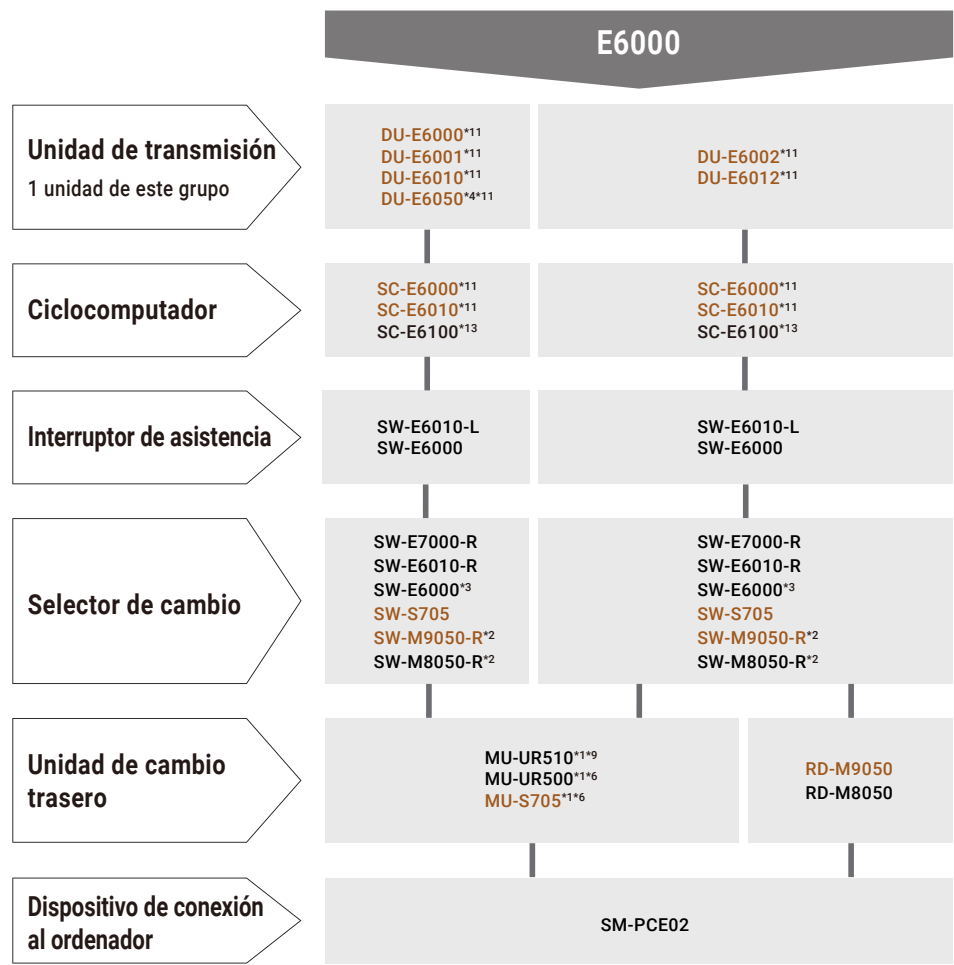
E6000

Unidad de transmisión
1 unidad de este grupo

DU-E6000$^{*11}$
DU-E6001$^{*11}$
DU-E6010$^{*11}$
DU-E6050$^{*4*11}$

DU-E6002$^{*11}$
DU-E6012$^{*11}$

Ciclocomputador

SC-E6000$^{*11}$
SC-E6010$^{*11}$
SC-E6100$^{*13}$

SC-E6000$^{*11}$
SC-E6010$^{*11}$
SC-E6100$^{*13}$

Interruptor de asistencia

SW-E6010-L
SW-E6000

SW-E6010-L
SW-E6000

Selector de cambio

SW-E7000-R
SW-E6010-R
SW-E6000$^{*3}$
SW-S705
SW-M9050-R$^{*2}$
SW-M8050-R$^{*2}$

SW-E7000-R
SW-E6010-R
SW-E6000$^{*3}$
SW-S705
SW-M9050-R$^{*2}$
SW-M8050-R$^{*2}$

Unidad de cambio trasero

MU-UR510$^{*1*9}$
MU-UR500$^{*1*6}$
MU-S705$^{*1*6}$

RD-M9050
RD-M8050

Dispositivo de conexión al ordenador

SM-PCE02